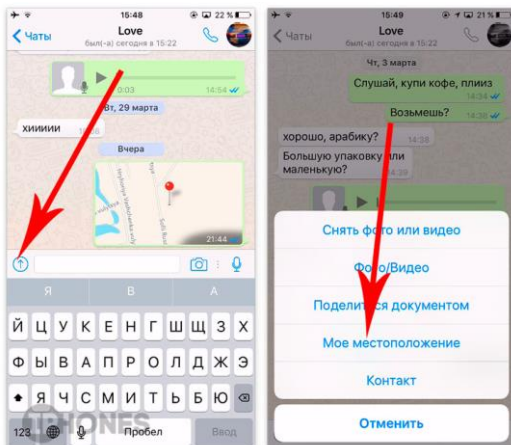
15:48
22 %
Чаты
Love
был(-а) сегодня в 15:22
0:03
14:54
Вт, 29 марта
хиииии
Вчера
21:44
Я
В
А
Й
Ц
У
К
Е
Н
Г
Ш
Щ
З
Х
Ф
Ы
В
А
П
Р
О
Л
Д
Ж
Э
Я
Ч
С
М
И
Т
Ь
Б
Ю
123
Пробел
Ввод

15:49
21 %
Чаты
Love
был(-а) сегодня в 15:22
Чт, 3 марта
Слушай, купи кофе, плиииз
14:34
Возьмешь?
14:36
хорошо, арабику?
14:38
Большую упаковку или маленькую?
14:38
Снять фото или видео
Фото/Видео
Поделиться документом
Мое местоположение
Контакт
Отменить
PHONES